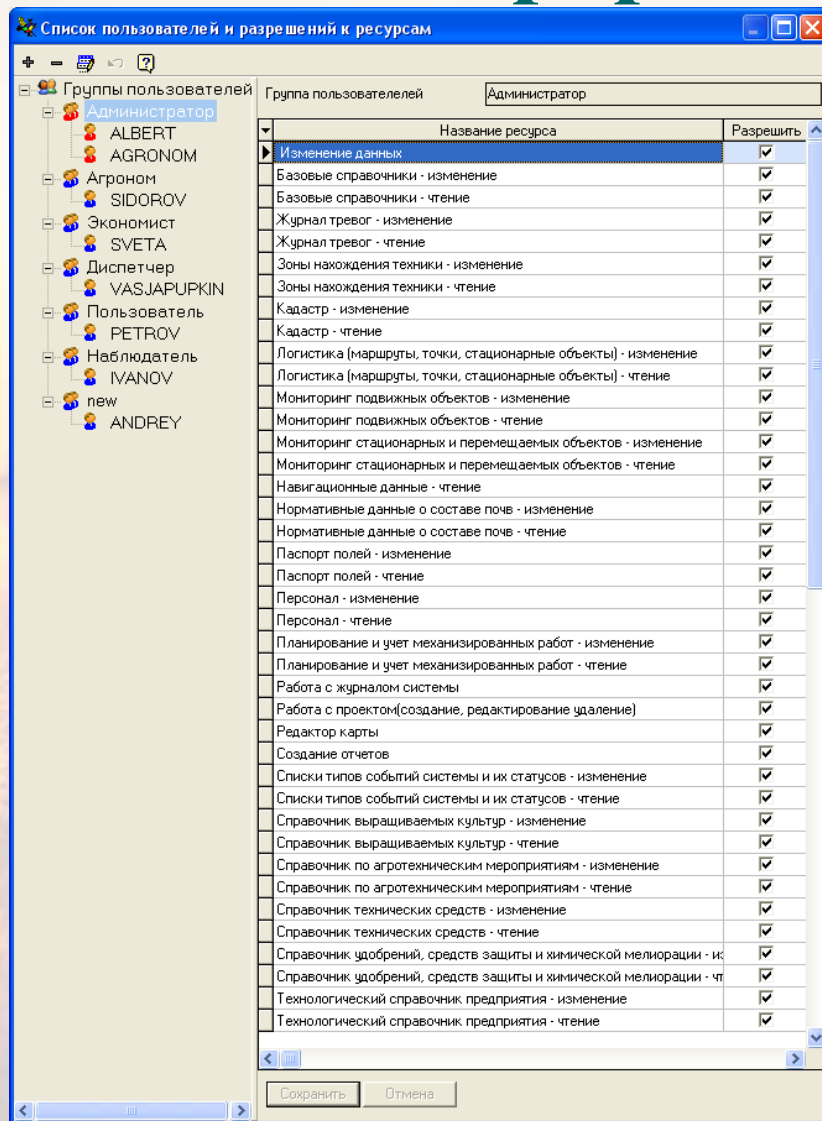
Список пользователей и разрешений к ресурсам

Группы пользователей
Администратор
ALBERT
AGRONOM
Агроном
SIDOROV
Экономист
SVETA
Диспетчер
VASJAPUPKIN
Пользователь
PETROV
Наблюдатель
IVANOV
new
ANDREY

Группа пользователей Администратор

| Название ресурса | Разрешить |
|---|---|
| Изменение данных | ☑ |
| Базовые справочники - изменение | ☑ |
| Базовые справочники - чтение | ☑ |
| Журнал тревог - изменение | ☑ |
| Журнал тревог - чтение | ☑ |
| Зоны нахождения техники - изменение | ☑ |
| Зоны нахождения техники - чтение | ☑ |
| Кадастр - изменение | ☑ |
| Кадастр - чтение | ☑ |
| Логистика (маршруты, точки, стационарные объекты) - изменение | ☑ |
| Логистика (маршруты, точки, стационарные объекты) - чтение | ☑ |
| Мониторинг подвижных объектов - изменение | ☑ |
| Мониторинг подвижных объектов - чтение | ☑ |
| Мониторинг стационарных и перемещаемых объектов - изменение | ☑ |
| Мониторинг стационарных и перемещаемых объектов - чтение | ☑ |
| Навигационные данные - чтение | ☑ |
| Нормативные данные о составе почв - изменение | ☑ |
| Нормативные данные о составе почв - чтение | ☑ |
| Паспорт полей - изменение | ☑ |
| Паспорт полей - чтение | ☑ |
| Персонал - изменение | ☑ |
| Персонал - чтение | ☑ |
| Планирование и учет механизированных работ - изменение | ☑ |
| Планирование и учет механизированных работ - чтение | ☑ |
| Работа с журналом системы | ☑ |
| Работа с проектом(создание, редактирование удаление) | ☑ |
| Редактор карты | ☑ |
| Создание отчетов | ☑ |
| Списки типов событий системы и их статусов - изменение | ☑ |
| Списки типов событий системы и их статусов - чтение | ☑ |
| Справочник выращиваемых культур - изменение | ☑ |
| Справочник выращиваемых культур - чтение | ☑ |
| Справочник по агротехническим мероприятиям - изменение | ☑ |
| Справочник по агротехническим мероприятиям - чтение | ☑ |
| Справочник технических средств - изменение | ☑ |
| Справочник технических средств - чтение | ☑ |
| Справочник удобрений, средств защиты и химической мелиорации - из | ☑ |
| Справочник удобрений, средств защиты и химической мелиорации - чт | ☑ |
| Технологический справочник предприятия - изменение | ☑ |
| Технологический справочник предприятия - чтение | ☑ |

Сохранить Отмена